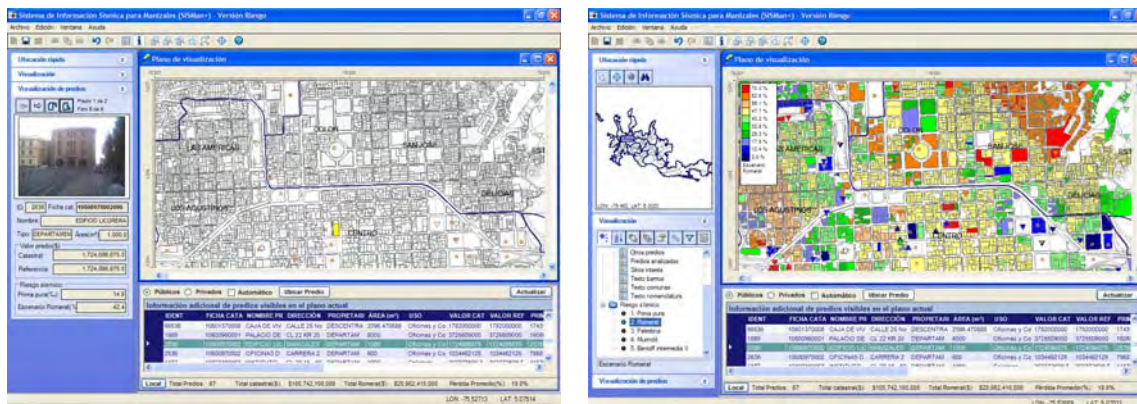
Sistema de Información Sísmica para Manizales (SISMan+) - Versión Riesgo
Archivo Edición Ventana Ayuda
Ubicación rápida
Visualización
Visualización de predios
Plano de visualización
LAS AMERICAS
COLON
SAN JOSE
CHIPRE
LOS AGUSTINOS
CENTRO
ID 2030 Ficha cat. 10000070002000
Nombre EDIFICIO LICORERA
Tipo DEPARTAMEN Área(m²) 1.000,0
Valor predio($)
Catastral 1.724.086.075,0
Referencia 1.724.086.075,0
Riesgo sísmico
Prima pura(%o) 14,9
Escenario Romeral(%) 42,4
Públicos Privados Automático Ubicar Predio Actualizar
Información adicional de predios visibles en el plano actual
| IDENT | FICHA CATA | NOMBRE PR | DIRECCIÓN | PROPIETARI | ÁREA (m²) | USO | VALOR CAT | VALOR REF |
|---|---|---|---|---|---|---|---|---|
| 66636 | 10001370008 | CAJA DE VIV | CALLE 25 No | DESCENTRA | 2096.475688 | Oficinas y Co | 1782000000 | 1743 |
| 1889 | 10000060001 | PALACIO DE | CL 22 KR 20 | DEPARTAM | 8000 | Oficinas y Co | 3726506000 | 1608 |
| 2030 | 10000070002 | EDIFICIO LIC | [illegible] | DEPARTAM | 1000 | Oficinas y Co | 1724086075 | 1724 |
| 2636 | 10000670002 | OFICINAS D | CARRERA 2 | DEPARTAM | 600 | Oficinas y Co | 1034482125 | 7862 |
Local Total Predios: 87 Total catastral($): $105.742.100.000 Total Romeral($): $25.062.415.000 Pérdida Promedio(%): 19.0%
LON: -75,52713 LAT: 5,07514

Sistema de Información Sísmica para Manizales (SISMan+) - Versión Riesgo
Archivo Edición Ventana Ayuda
Ubicación rápida
Plano de visualización
LAS AMERICAS
COLON
SAN JOSE
CHIPRE
LOS AGUSTINOS
CENTRO
Escenario Romeral
Visualización
Otros predios
Predios analizados
Sitios interés
Texto barrios
Texto comunas
Texto nomenclatura
Riesgo sísmico
1. Prima pura
2. Romeral
3. Palestina
4. Murindó
5. Benioff intermedio 1
Escenario Romeral
Visualización de predios
Públicos Privados Automático Ubicar Predio Actualizar
Información adicional de predios visibles en el plano actual
| IDENT | FICHA CATA | NOMBRE PR | DIRECCIÓN | PROPIETARI | ÁREA (m²) | USO | VALOR CAT | VALOR REF |
|---|---|---|---|---|---|---|---|---|
| 66636 | 10001370008 | CAJA DE VIV | CALLE 25 No | DESCENTRA | 2096.475688 | Oficinas y Co | 1782000000 | 1743 |
| 1889 | 10000060001 | PALACIO DE | CL 22 KR 20 | DEPARTAM | 8000 | Oficinas y Co | 3726506000 | 1608 |
| 2030 | 10000070002 | EDIFICIO LIC | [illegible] | DEPARTAM | 1000 | Oficinas y Co | 1724086075 | 1724 |
| 2636 | 10000670002 | OFICINAS D | CARRERA 2 | DEPARTAM | 600 | Oficinas y Co | 1034482125 | 7862 |
Local Total Predios: 87 Total catastral($): $105.742.100.000 Total Romeral($): $20.062.415.000 Pérdida Promedio(%): 18.9%
LON: -75,52669 LAT: 5,07051